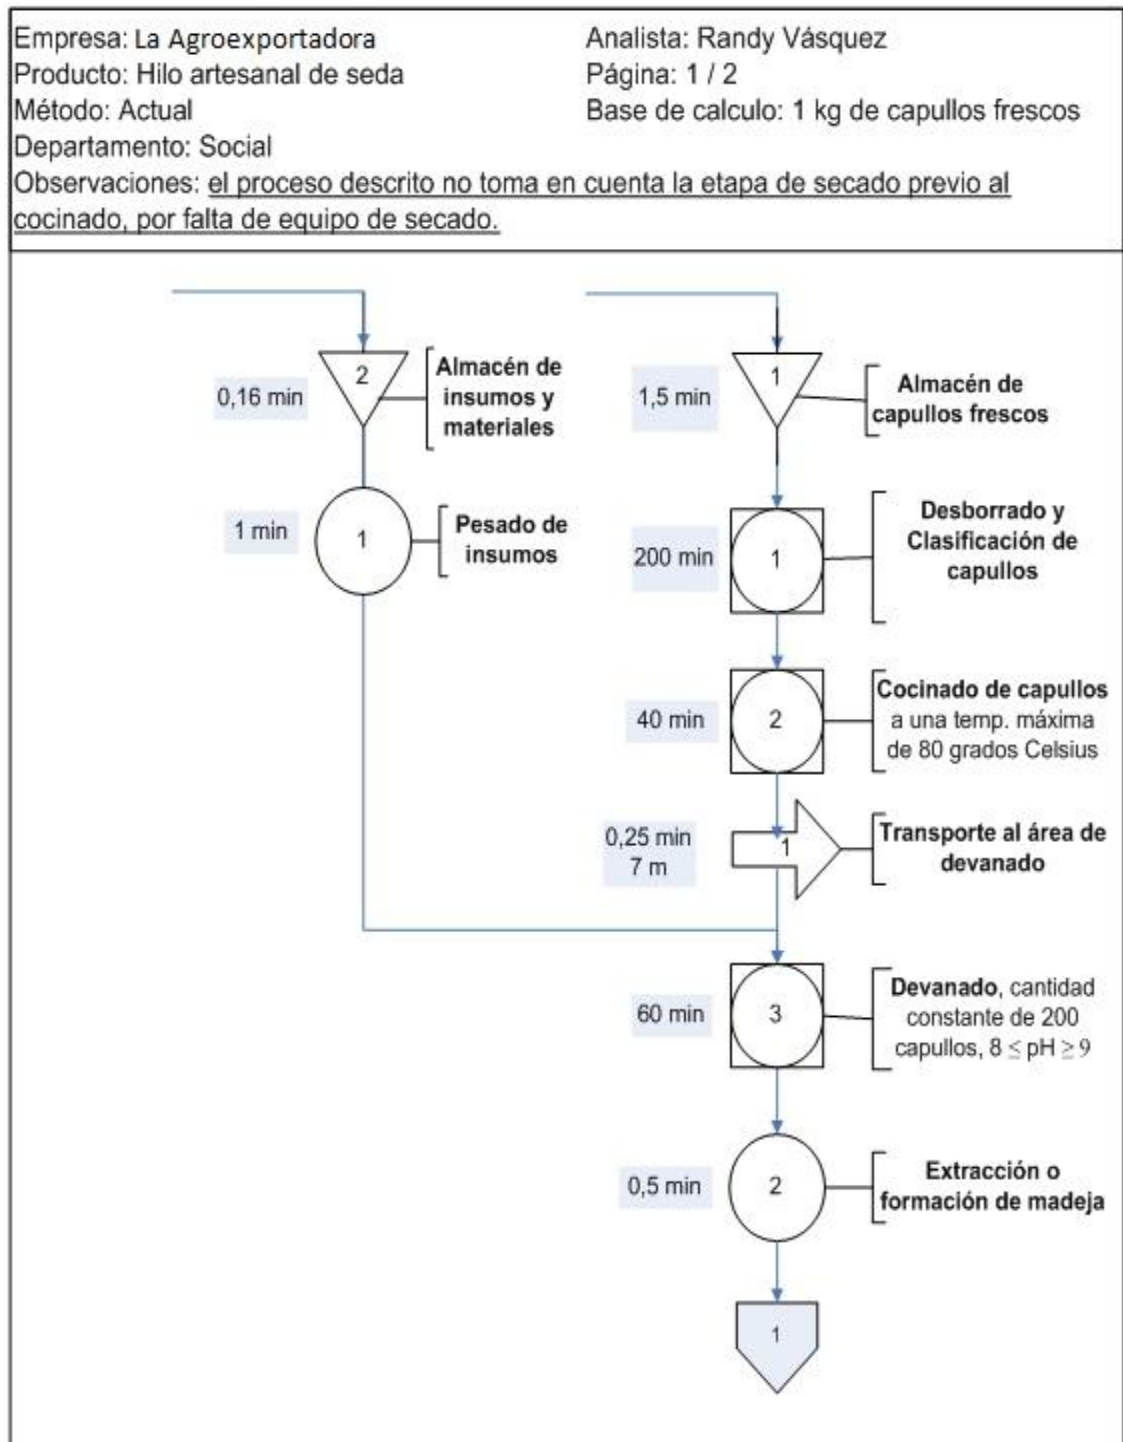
Empresa: La Agroexportadora
Producto: Hilo artesanal de seda
Método: Actual
Departamento: Social
Analista: Randy Vásquez
Página: 1 / 2
Base de calculo: 1 kg de capullos frescos
Observaciones: el proceso descrito no toma en cuenta la etapa de secado previo al cocinado, por falta de equipo de secado.

0,16 min
2
Almacén de insumos y materiales

1,5 min
1
Almacén de capullos frescos

1 min
1
Pesado de insumos

200 min
1
Desborrado y Clasificación de capullos

40 min
2
Cocinado de capullos a una temp. máxima de 80 grados Celsius

0,25 min
7 m
1
Transporte al área de devanado

60 min
3
Devanado, cantidad constante de 200 capullos, $8 \leq pH \geq 9$

0,5 min
2
Extracción o formación de madeja

1